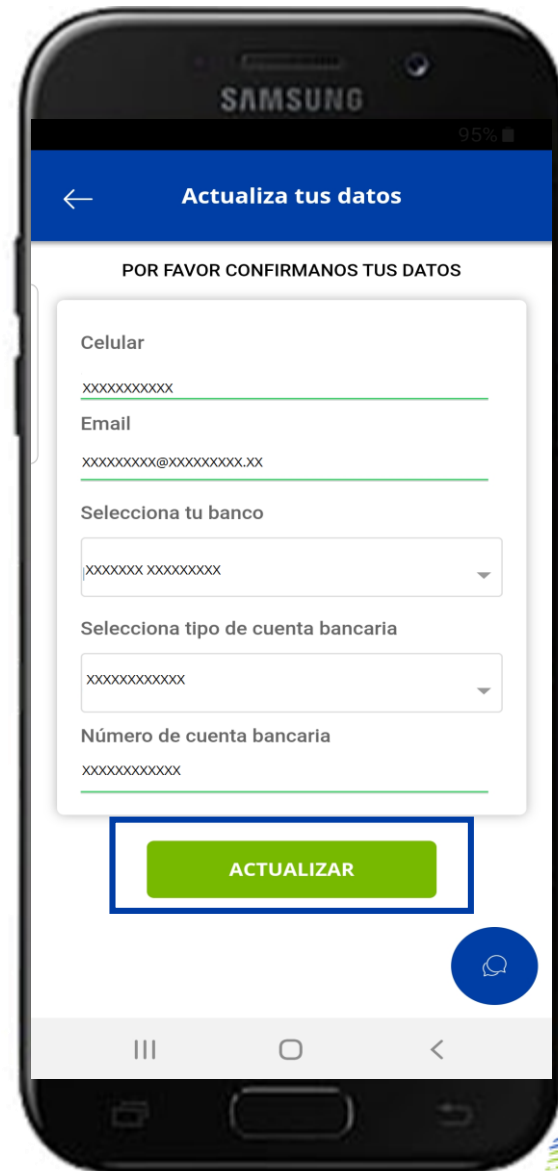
SAMSUNG

95%

Actualiza tus datos

POR FAVOR CONFIRMANOS TUS DATOS

Celular

XXXXXXXXXXX

Email

XXXXXXXXX@XXXXXXXXX.XX

Selecciona tu banco

XXXXXXX XXXXXXXXX

Selecciona tipo de cuenta bancaria

XXXXXXXXXXXX

Número de cuenta bancaria

XXXXXXXXXXXX

ACTUALIZAR